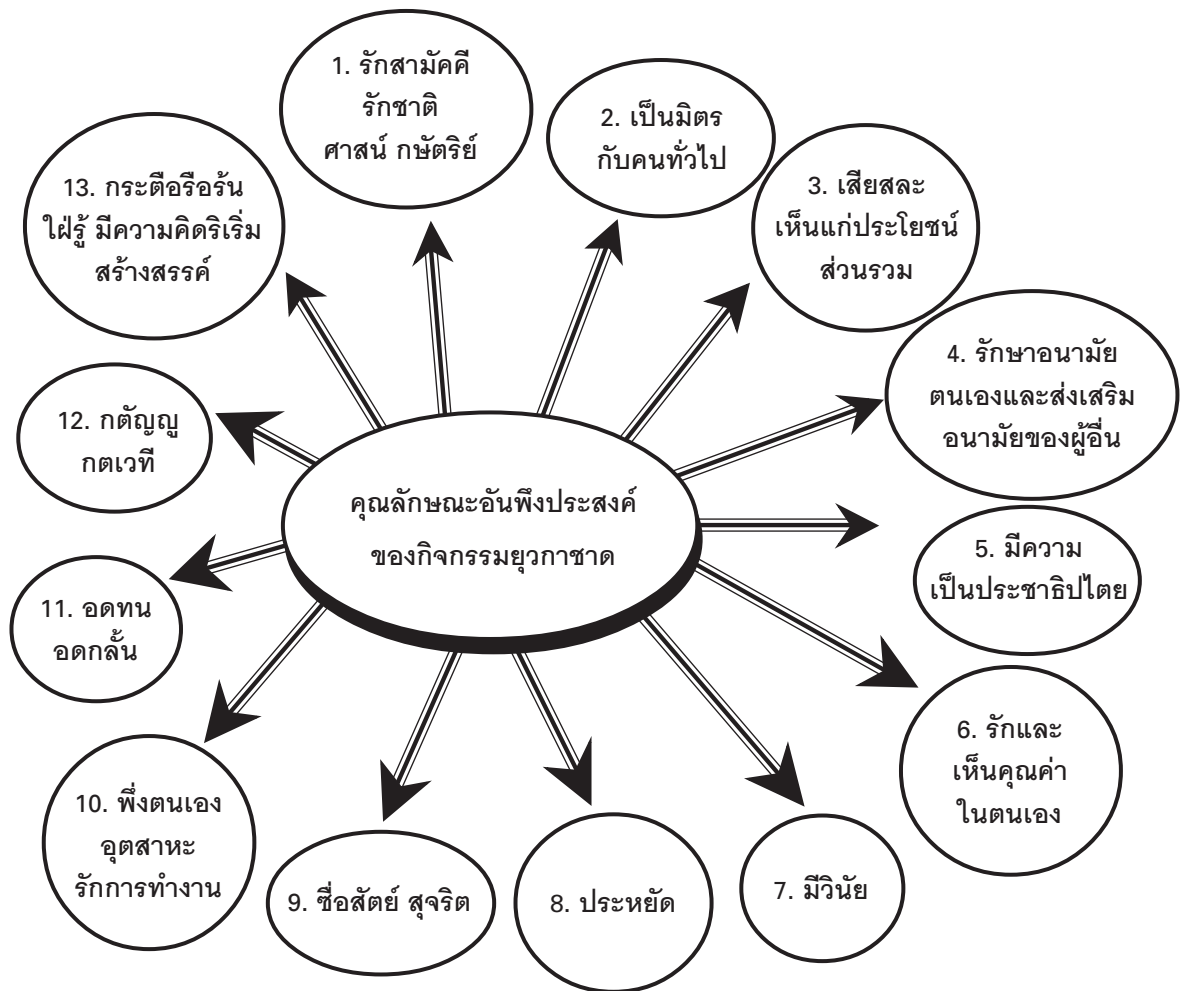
คุณลักษณะอันพึงประสงค์ ของกิจกรรมยุวกาชาด

1. รักสามัคคี รักชาติ ศาสน์ กษัตริย์

2. เป็นมิตร กับคนทั่วไป

3. เสียสละ เห็นแก่ประโยชน์ ส่วนรวม

4. รักษาอนามัย ตนเองและส่งเสริม อนามัยของผู้อื่น

5. มีความ เป็นประชาธิปไตย

6. รักและ เห็นคุณค่า ในตนเอง

7. มีวินัย

8. ประหยัด

9. ซื่อสัตย์ สุจริต

10. พึ่งตนเอง อุตสาหะ รักการทำงาน

11. อดทน อดกลั้น

12. กตัญญู กตเวที

13. กระตือรือร้น ใฝ่รู้ มีความคิดริเริ่ม สร้างสรรค์